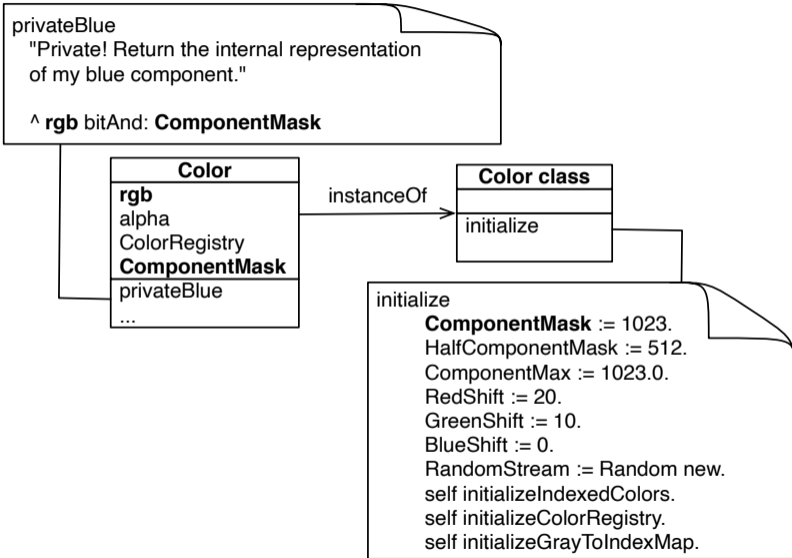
privateBlue
"Private! Return the internal representation of my blue component."

^ rgb bitAnd: ComponentMask

Color
rgb
alpha
ColorRegistry
ComponentMask
privateBlue
...

instanceOf

Color class

initialize

initialize
ComponentMask := 1023.
HalfComponentMask := 512.
ComponentMax := 1023.0.
RedShift := 20.
GreenShift := 10.
BlueShift := 0.
RandomStream := Random new.
self initializeIndexedColors.
self initializeColorRegistry.
self initializeGrayToIndexMap.